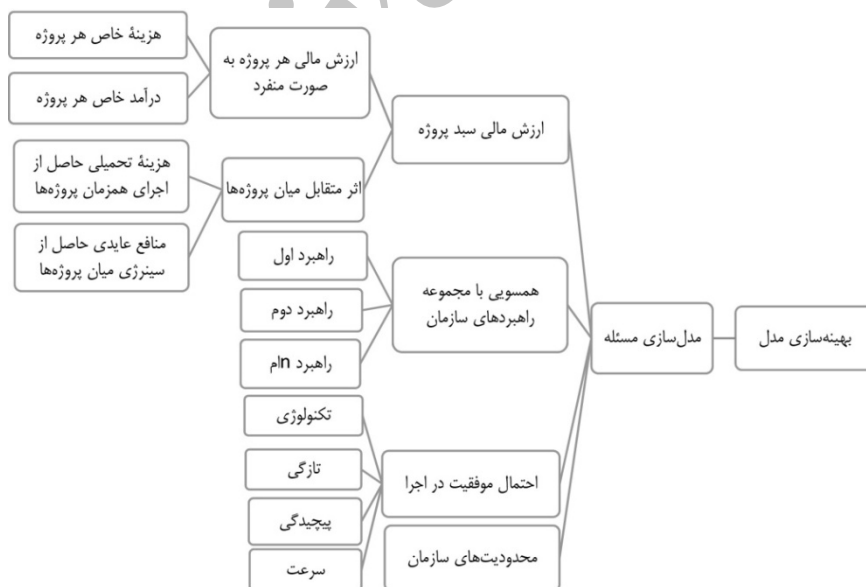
بهینه‌سازی مدل

مدل‌سازی مسئله

ارزش مالی سبد پروژه

ارزش مالی هر پروژه به صورت منفرد

هزینهٔ خاص هر پروژه

درآمد خاص هر پروژه

اثر متقابل میان پروژه‌ها

هزینهٔ تحمیلی حاصل از اجرای همزمان پروژه‌ها

منافع عایدی حاصل از سینرژی میان پروژه‌ها

همسویی با مجموعه راهبردهای سازمان

راهبرد اول

راهبرد دوم

راهبرد nام

احتمال موفقیت در اجرا

تکنولوژی

تازگی

پیچیدگی

سرعت

محدودیت‌های سازمان